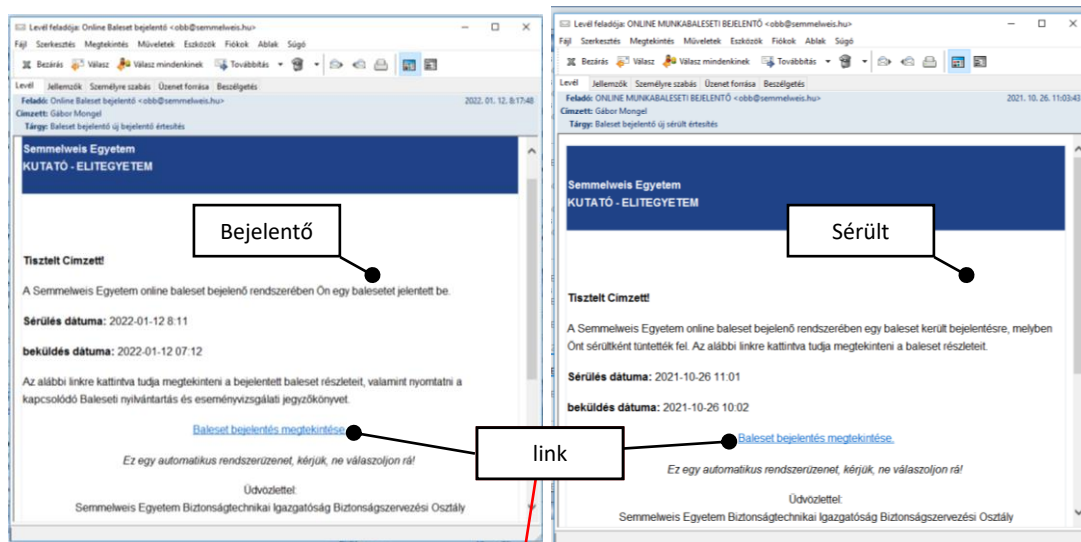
Levél feladója: Online Baleset bejelentő <obb@semmelweis.hu>

Fájl Szerkesztés Megtekintés Műveletek Eszközök Fiókok Ablak Súgó

Bezárás Válasz Válasz mindenkinek Továbbítás

Levél Jellemzők Személyre szabás Üzenet forrása Beszélgetés

Feladó: Online Baleset bejelentő <obb@semmelweis.hu> 2022. 01. 12. 8:17:48
Címzett: Gábor Mongel
Tárgy: Baleset bejelentő új bejelentő értesítés

Semmelweis Egyetem
KUTATÓ - ELITEGYETEM

Bejelentő

Tisztelt Címzett!

A Semmelweis Egyetem online baleset bejelenő rendszerében Ön egy balesetet jelentett be.

Sérülés dátuma: 2022-01-12 8:11

beküldés dátuma: 2022-01-12 07:12

Az alábbi linkre kattintva tudja megtekinteni a bejelentett baleset részleteit, valamint nyomtatni a kapcsolódó Baleseti nyilvántartás és eseményvizsgálati jegyzőkönyvet.

Baleset bejelentés megtekintése

Ez egy automatikus rendszerüzenet, kérjük, ne válaszoljon rá!

Üdvözlettel:
Semmelweis Egyetem Biztonságtechnikai Igazgatóság Biztonságszervezési Osztály

link

Levél feladója: ONLINE MUNKABALESETI BEJELENTŐ <obb@semmelweis.hu>

Fájl Szerkesztés Megtekintés Műveletek Eszközök Fiókok Ablak Súgó

Bezárás Válasz Válasz mindenkinek Továbbítás

Levél Jellemzők Személyre szabás Üzenet forrása Beszélgetés

Feladó: ONLINE MUNKABALESETI BEJELENTŐ <obb@semmelweis.hu> 2021. 10. 26. 11:03:43
Címzett: Gábor Mongel
Tárgy: Baleset bejelentő új sérült értesítés

Semmelweis Egyetem
KUTATÓ - ELITEGYETEM

Sérült

Tisztelt Címzett!

A Semmelweis Egyetem online baleset bejelenő rendszerében egy baleset került bejelentésre, melyben Önt sérültként tüntették fel. Az alábbi linkre kattintva tudja megtekinteni a baleset részleteit.

Sérülés dátuma: 2021-10-26 11:01

beküldés dátuma: 2021-10-26 10:02

Baleset bejelentés megtekintése.

Ez egy automatikus rendszerüzenet, kérjük, ne válaszoljon rá!

Üdvözlettel:
Semmelweis Egyetem Biztonságtechnikai Igazgatóság Biztonságszervezési Osztály